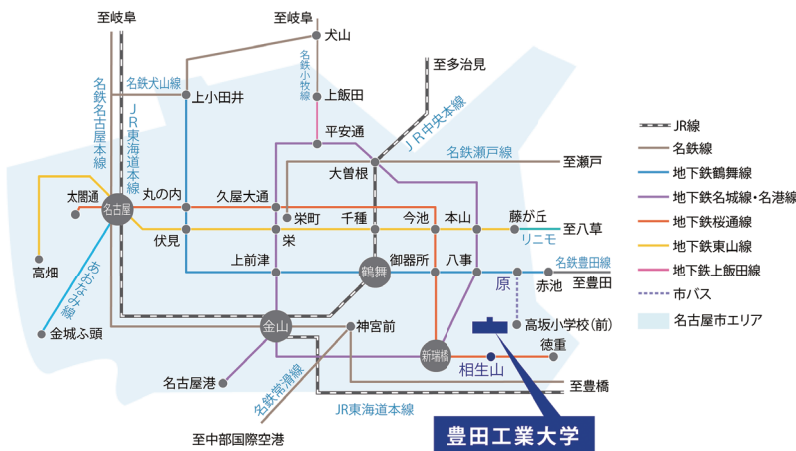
至岐阜
至岐阜
犬山
名鉄小牧線
上飯田
至多治見
名鉄犬山線
上小田井
名鉄名古屋本線
JR東海道本線
平安通
JR中央本線
名鉄瀬戸線
大曽根
至瀬戸
太閤通
名古屋
丸の内
久屋大通
栄町
千種
今池
本山
藤が丘
至八草
リニモ
伏見
栄
上前津
鶴舞
御器所
八事
原
名鉄豊田線
赤池
至豊田
高畑
あおなみ線
金城ふ頭
金山
神宮前
高坂小学校(前)
新瑞橋
徳重
相生山
名古屋港
名鉄常滑線
至豊橋
JR東海道本線
至中部国際空港
豊田工業大学
JR線
名鉄線
地下鉄鶴舞線
地下鉄名城線・名港線
地下鉄桜通線
地下鉄東山線
地下鉄上飯田線
市バス
名古屋市エリア